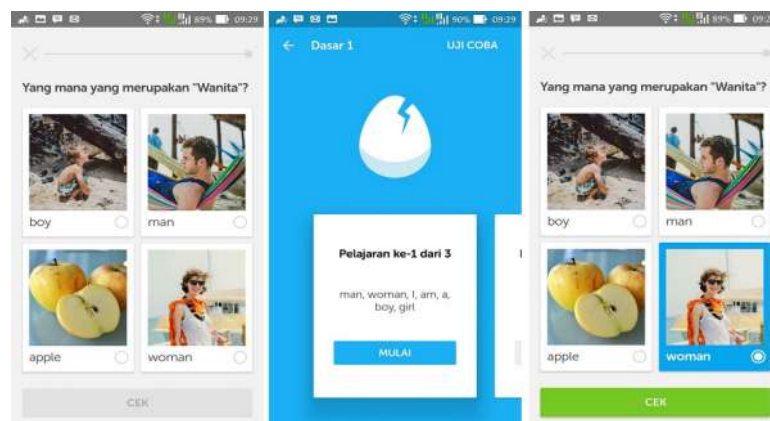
89% 09:29

Yang mana yang merupakan "Wanita"?

boy

man

apple

woman

CEK

90% 09:29

Dasar 1

UJI COBA

Pelajaran ke-1 dari 3

man, woman, I, am, a, boy, girl

MULAI

89% 09:29

Yang mana yang merupakan "Wanita"?

boy

man

apple

woman

CEK